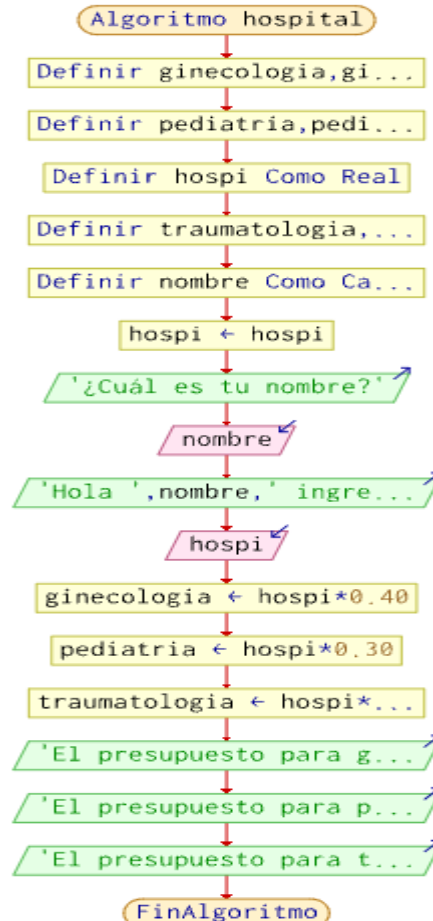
Algoritmo hospital

Definir ginecologia,gi...

Definir pediatria,pedi...

Definir hospi Como Real

Definir traumatologia,...

Definir nombre Como Ca...

hospi ← hospi

'¿Cuál es tu nombre?'

nombre

'Hola ',nombre,' ingre...

hospi

ginecologia ← hospi*0.40

pediatria ← hospi*0.30

traumatologia ← hospi*...

'El presupuesto para g...

'El presupuesto para p...

'El presupuesto para t...

FinAlgoritmo